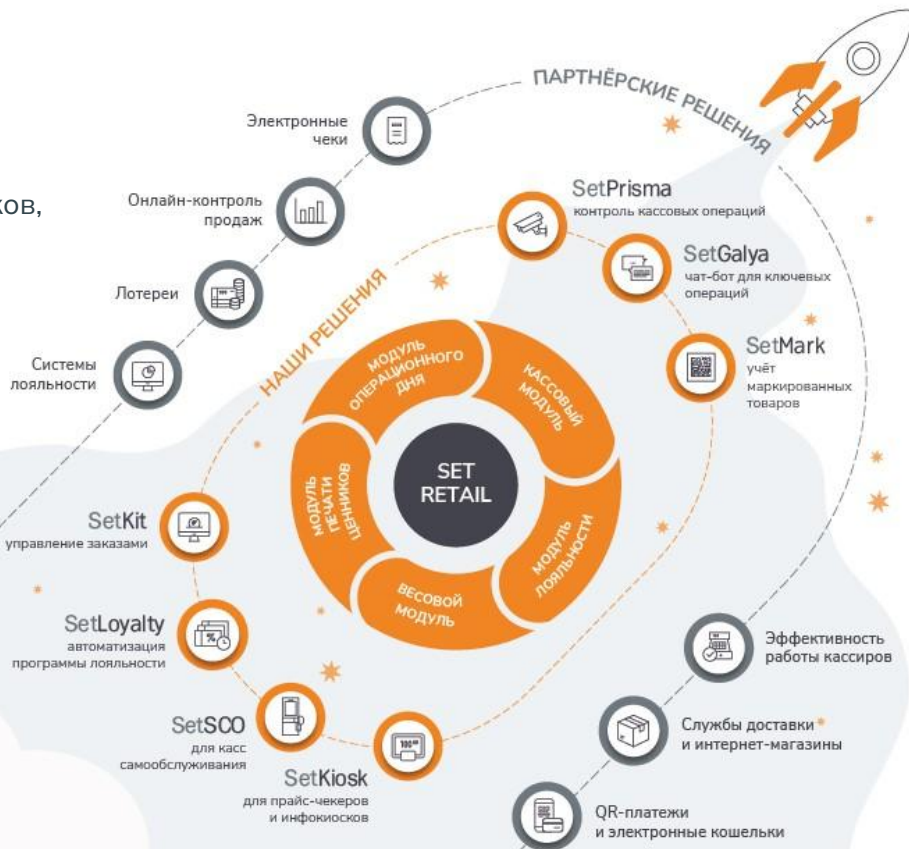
ков,

ПАРТНЁРСКИЕ РЕШЕНИЯ

Электронные чеки

Онлайн-контроль продаж

Лотереи

Системы лояльности

SetPrisma
контроль кассовых операций

SetGalya
чат-бот для ключевых операций

SetMark
учёт маркированных товаров

НАШИ РЕШЕНИЯ

МОДУЛЬ ОПЕРАЦИОННОГО ДНЯ

КАССОВЫЙ МОДУЛЬ

МОДУЛЬ ЛОЯЛЬНОСТИ

ВЕСОВОЙ МОДУЛЬ

МОДУЛЬ ПЕЧАТИ ЦЕННИКОВ

SET RETAIL

SetKit
управление заказами

SetLoyalty
автоматизация программы лояльности

SetSCO
для касс самообслуживания

SetKiosk
для прайс-чекеров и инфокиосков

Эффективность работы кассиров

Службы доставки и интернет-магазины

QR-платежи и электронные кошельки